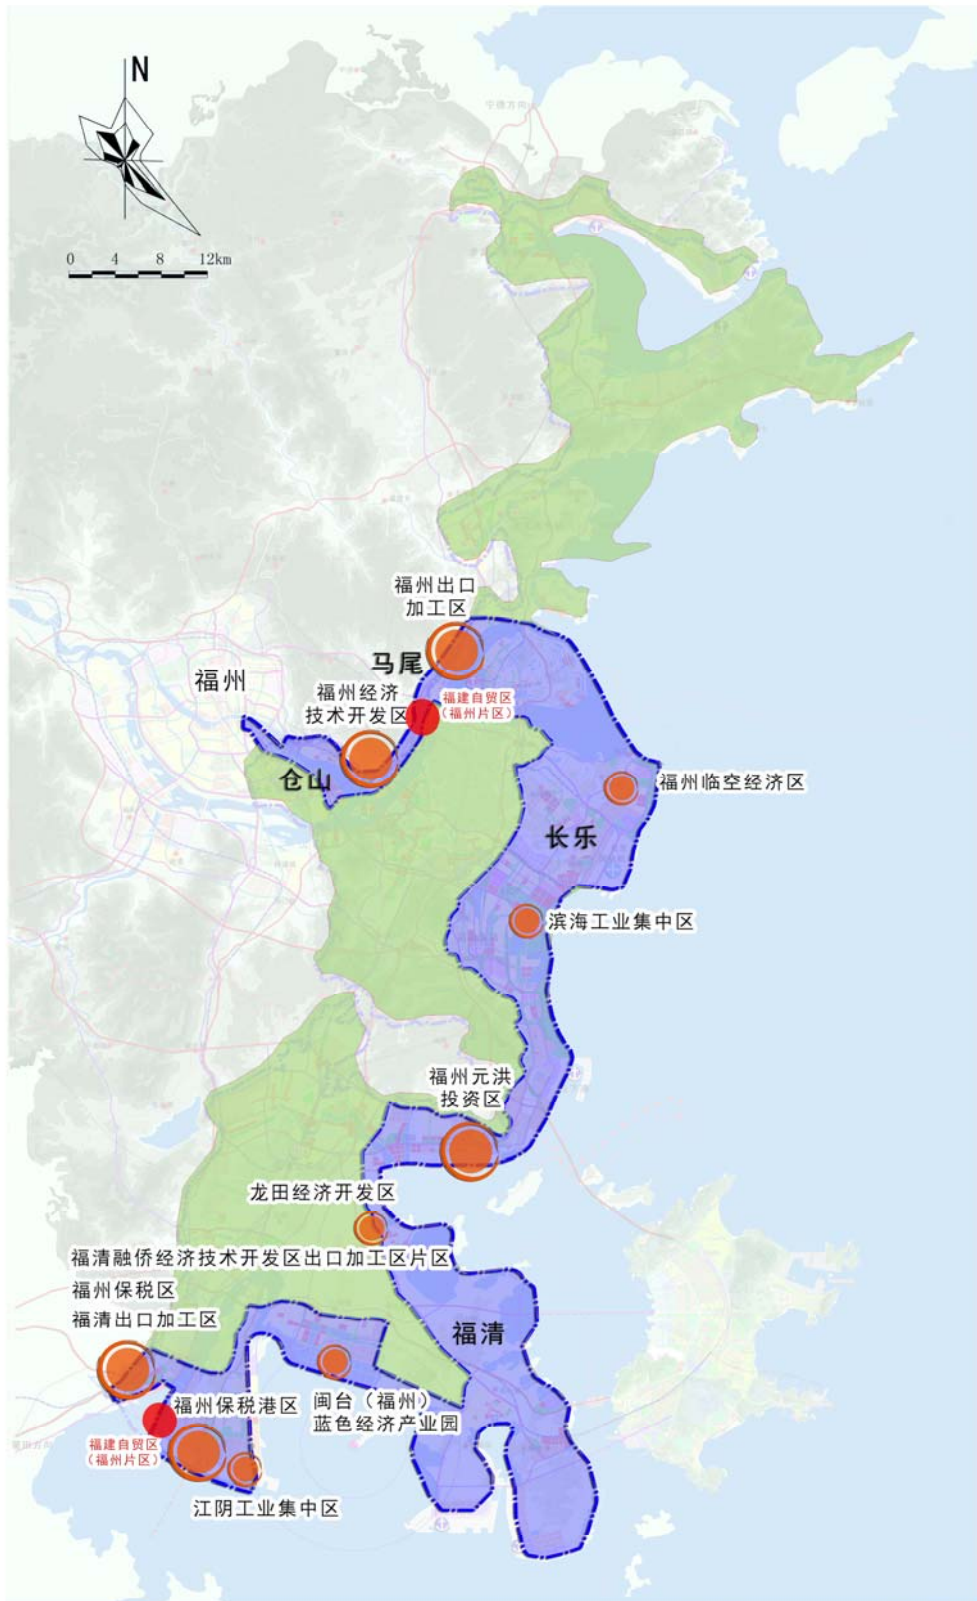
N

0 4 8 12km

福州出口加工区

马尾

福州

福州经济技术开发区

福建自贸区（福州片区）

仓山

福州临空经济区

长乐

滨海工业集中区

福州元洪投资区

龙田经济开发区

福清融侨经济技术开发区出口加工区片区

福州保税区

福清出口加工区

福清

福州保税港区

闽台（福州）蓝色经济产业园

福建自贸区（福州片区）

江阴工业集中区